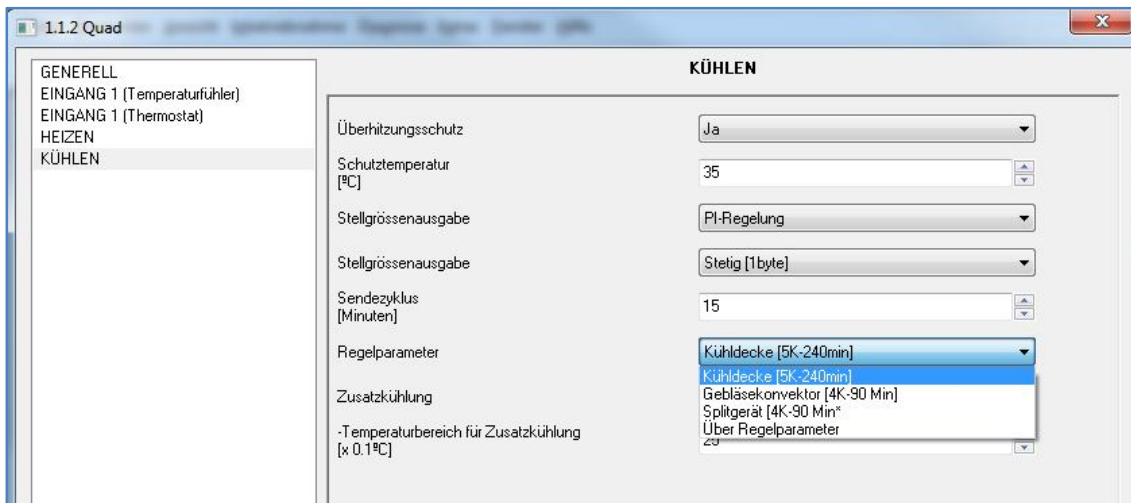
1.1.2 Quad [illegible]

GENERELL
EINGANG 1 (Temperaturfühler)
EINGANG 1 (Thermostat)
HEIZEN
KÜHLEN

KÜHLEN

Überhitzungsschutz
Ja

Schutztemperatur [ºC]
35

Stellgrössenausgabe
PI-Regelung

Stellgrössenausgabe
Stetig [1byte]

Sendezyklus [Minuten]
15

Regelparameter
Kühldecke [5K-240min]

Kühldecke [5K-240min]
Gebläsekonvektor [4K-90 Min]
Splitgerät [4K-90 Min*
Über Regelparameter

Zusatzkühlung

-Temperaturbereich für Zusatzkühlung [x 0.1ºC]
25